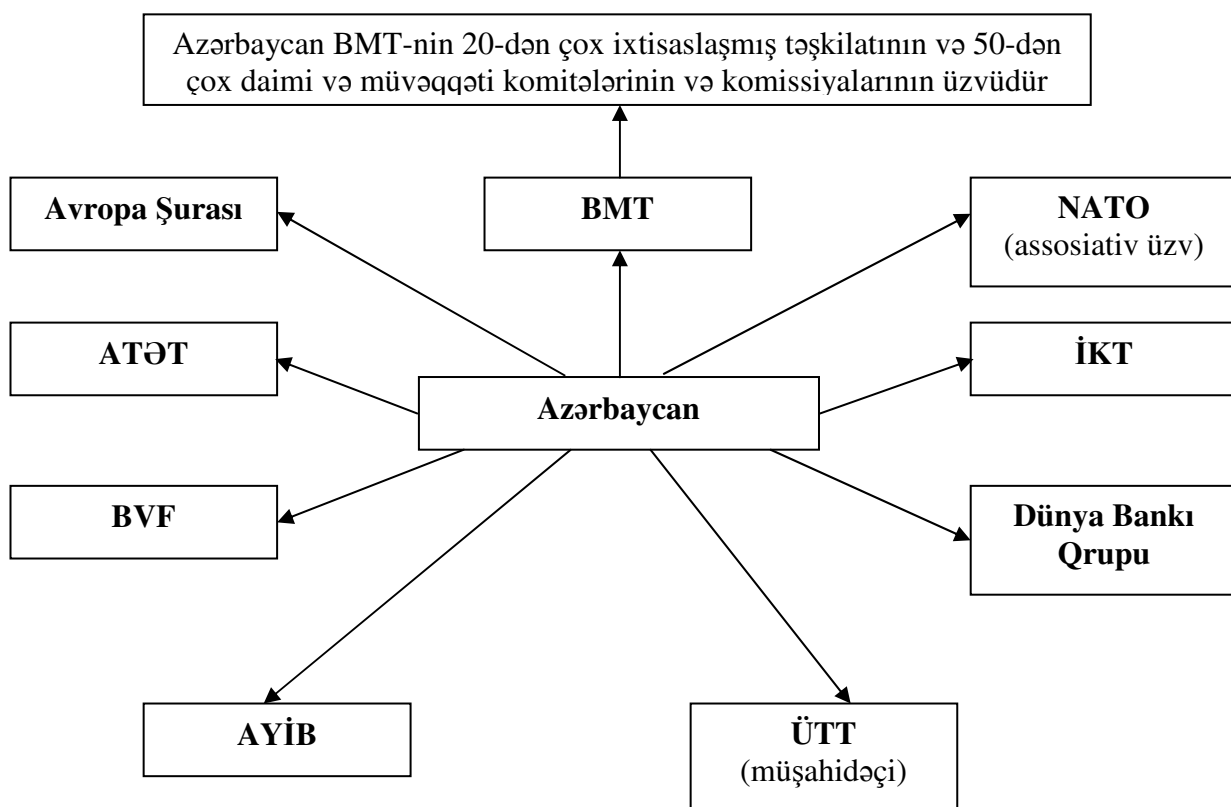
Azərbaycan BMT-nin 20-dən çox ixtisaslaşmış təşkilatının və 50-dən çox daimi və müvəqqəti komitələrinin və komissiyalarının üzvüdür

Avropa Şurası

BMT

NATO
(assosiativ üzv)

ATƏT

Azərbaycan

İKT

BVF

Dünya Bankı Qrupu

AYİB

ÜTT
(müşahidəçi)